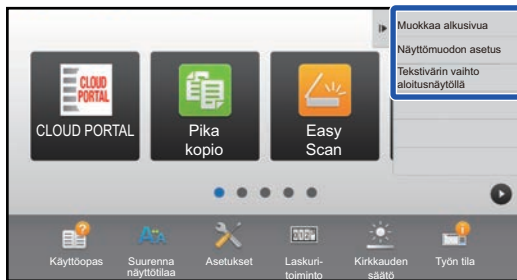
Muokkaa alkusivua
Näyttömuodon asetus
Tekstivärin vaihto aloitusnäytöllä

CLOUD PORTAL

CLOUD PORTAL

Pika kopio

Easy Scan

Käyttöopas

Suurenna näyttötilaa

Asetukset

Laskuri-toiminto

Kirkkauden säätö

Työn tila